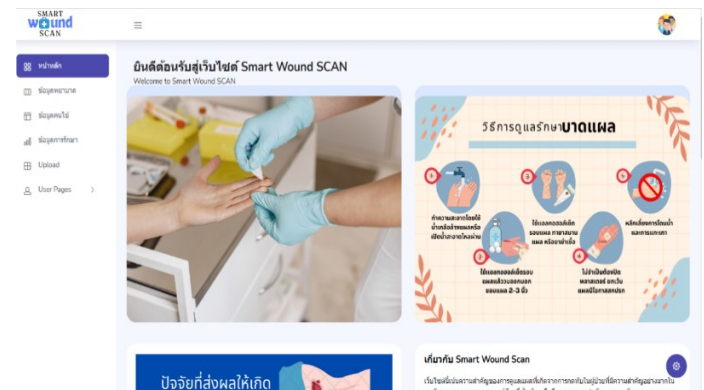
SMART
wound
SCAN

≡

หน้าหลัก
ข้อมูลพยาบาล
ข้อมูลคนไข้
ข้อมูลการรักษา
Upload
User Pages

ยินดีต้อนรับสู่เว็บไซต์ Smart Wound SCAN
Welcome to Smart Wound SCAN

วิธีการดูแลรักษาบาดแผล

1
ทำความสะอาดโดยใช้น้ำเกลือล้างแผลหรือเปิดน้ำสะอาดไหลผ่าน

2
ใช้แอลกอฮอล์เช็ดรอบแผลด้วยวนออกนอกขอบแผล 2-3 นิ้ว

3
ใช้แอลกอฮอล์เช็ดรอบแผล ทายาฆ่าเชื้อ หรือยาฆ่าเชื้อ

4
ไม่จำเป็นต้องปิดพลาสเตอร์ ยกเว้นแผลมีโอกาสสกปรก

5
หลีกเลี่ยงการโดนน้ำและการแกะเกา

ปัจจัยที่ส่งผลให้เกิด

เกี่ยวกับ Smart Wound Scan
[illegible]